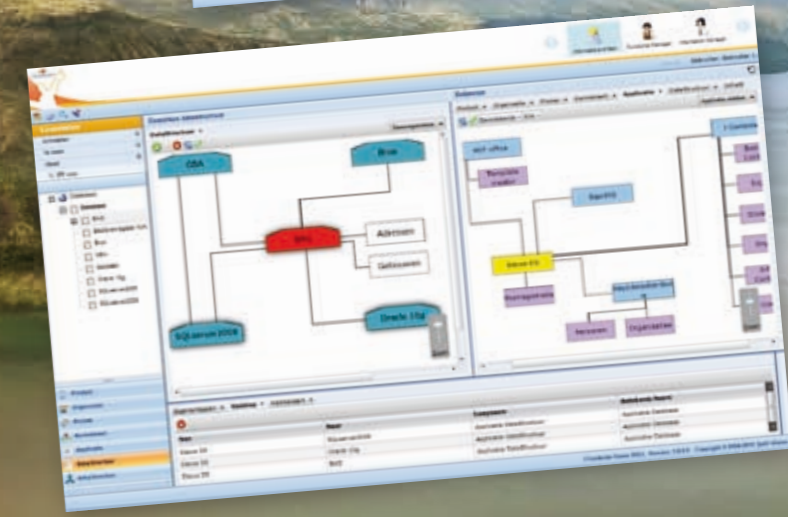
GBA
Brus
BKG
Adressen
Gebouwen
SQLserver 2008
Oracle 11g
Adressen
Gebouwen
Oracle 11g
Oracle 11g
SQLserver2008
Stuurgegevens
Personen
Organisaties
Naam
Component
Naam
Stuurgegevens
Oracle 11g
BKG
Template creator
Stuurgegevens
Personen
Organisaties